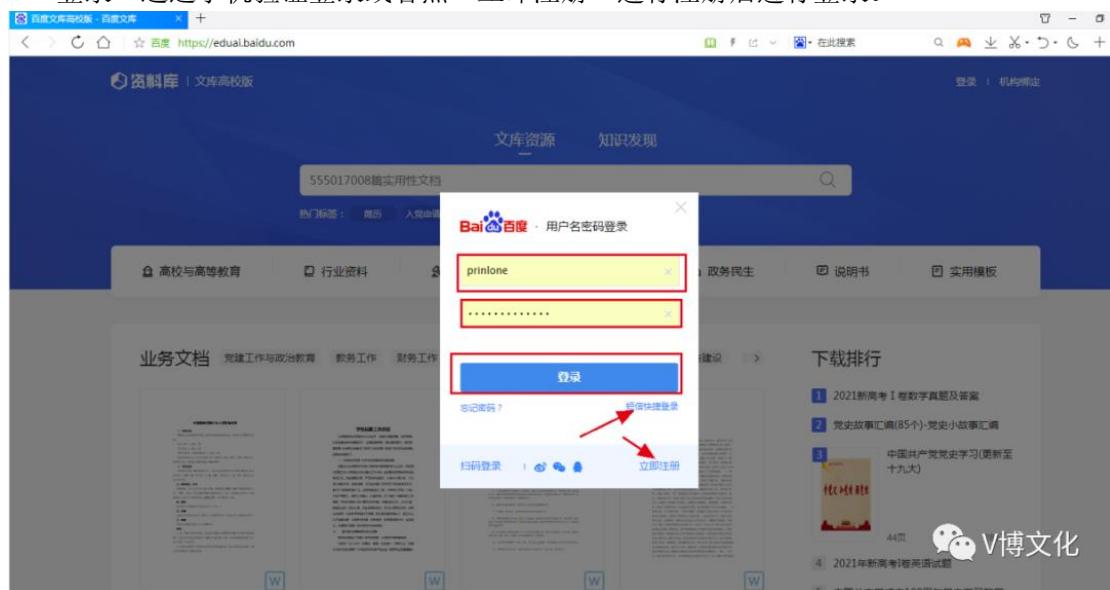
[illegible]

百度文库高校版 - 百度文库

百度 https://edual.baidu.com

在此搜索

资料库 | 文库高校版

登录 | 机构绑定

文库资源 知识发现

555017008篇实用性文档

热门标签： 简历 入党申请

高校与高等教育 行业资料 政务民生 说明书 实用模板

业务文档 党建工作与政治教育 教务工作 财务工作 建设

下载排行

1 2021新高考Ⅰ卷数学真题及答案

2 党史故事汇编(85个)-党史小故事汇编

3 中国共产党党史学习(更新至十九大)

44页

4 2021年新高考Ⅰ卷英语试题

Bai百度 · 用户名密码登录

prinlone

··············

登录

忘记密码？

短信快捷登录

扫码登录

立即注册

V博文化

W W W W